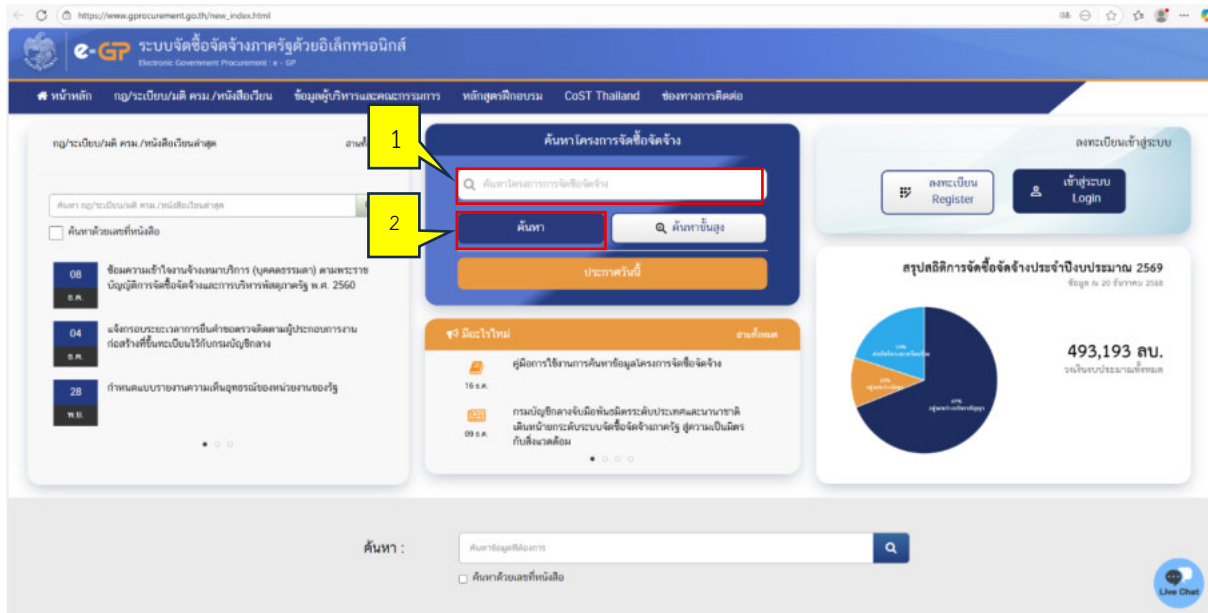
https://www.gprocurement.go.th/new_index.html

e-GP ระบบจัดซื้อจัดจ้างภาครัฐด้วยอิเล็กทรอนิกส์
Electronic Government Procurement : e - GP

หน้าหลัก กฎ/ระเบียบ/มติ ครม./หนังสือเวียน ข้อมูลผู้บริหารและคณะกรรมการ หลักสูตรฝึกอบรม CoST Thailand ช่องทางการติดต่อ

กฎ/ระเบียบ/มติ ครม./หนังสือเวียนล่าสุด อ่าน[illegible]

ค้นหา กฎ/ระเบียบ/มติ ครม./หนังสือเวียนล่าสุด

ค้นหาด้วยเลขที่หนังสือ

08 ธ.ค. ข้อหารือการจ้างเหมาบริการ (บุคคลธรรมดา) ตามพระราชบัญญัติการจัดซื้อจัดจ้างและการบริหารพัสดุภาครัฐ พ.ศ. 2560

04 ธ.ค. แจ้งกรอบระยะเวลาการยื่นคำขอตรวจติดตามผู้ประกอบการงานก่อสร้างที่ขึ้นทะเบียนไว้กับกรมบัญชีกลาง

28 พ.ย. กำหนดแบบรายงานความเห็นอุทธรณ์ของหน่วยงานของรัฐ

ค้นหาโครงการจัดซื้อจัดจ้าง

1

ค้นหาโครงการจัดซื้อจัดจ้าง

2

ค้นหา

ค้นหาขั้นสูง

ประกาศวันนี้

มีอะไรใหม่ อ่านทั้งหมด

16 ธ.ค. คู่มือการใช้งานการค้นหาข้อมูลโครงการจัดซื้อจัดจ้าง

09 ธ.ค. กรมบัญชีกลางจับมือพันธมิตรระดับประเทศและนานาชาติ เดินหน้ายกระดับระบบจัดซื้อจัดจ้างภาครัฐ สู่ความเป็นมิตรกับสิ่งแวดล้อม

ลงทะเบียนเข้าสู่ระบบ

ลงทะเบียน Register

เข้าสู่ระบบ Login

สรุปสถิติการจัดซื้อจัดจ้างประจำปีงบประมาณ 2569
ข้อมูล ณ 20 ธันวาคม 2568

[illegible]

493,193 ลบ.
วงเงินงบประมาณทั้งหมด

ค้นหา :

ค้นหาข้อมูลที่ต้องการ

ค้นหาด้วยเลขที่หนังสือ

Live Chat